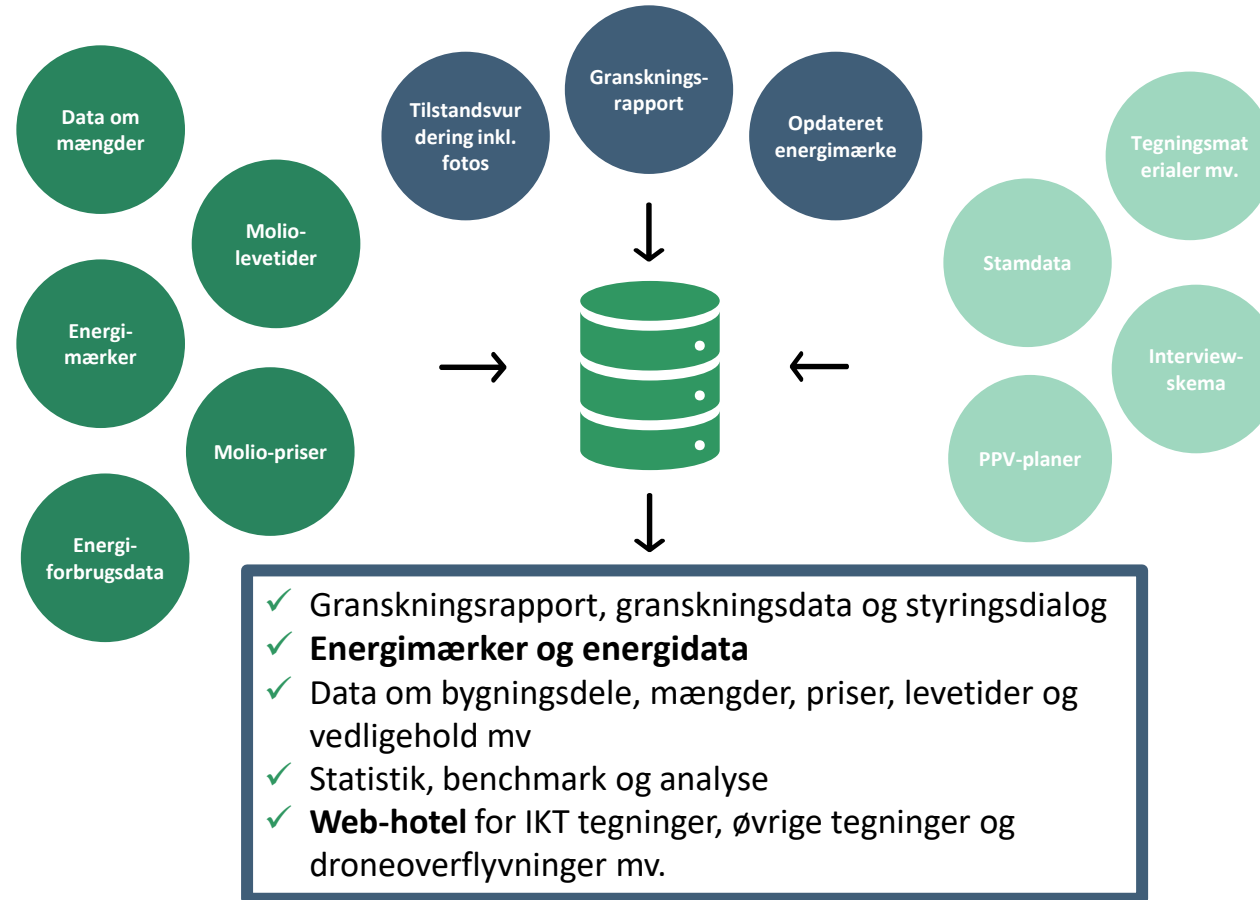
Data om mængder

Molio-levetider

Energi-mærker

Molio-priser

Energi-forbrugsdata

Tilstandsvurdering inkl. fotos

Gransknings-rapport

Opdateret energimærke

Tegningsmaterialer mv.

Stamdata

Interview-skema

PPV-planer

✓ Granskningsrapport, granskningsdata og styringsdialog
✓ **Energimærker og energidata**
✓ Data om bygningsdele, mængder, priser, levetider og vedligehold mv
✓ Statistik, benchmark og analyse
✓ **Web-hotel** for IKT tegninger, øvrige tegninger og droneoverflyvninger mv.